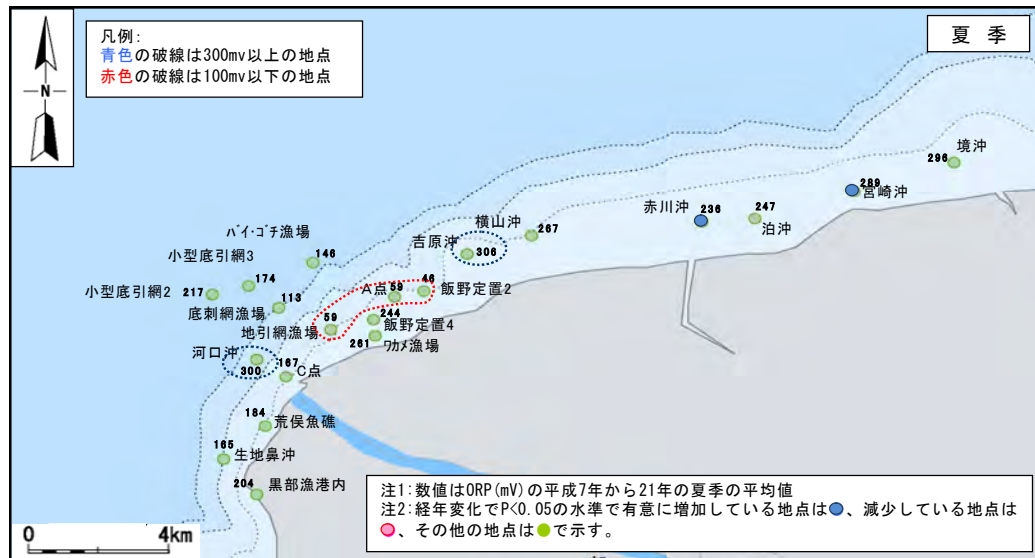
凡例:
青色の破線は300mv以上の地点
赤色の破線は100mv以下の地点

N

夏季

境沖 296
289 宮崎沖
赤川沖 236
247 泊沖
横山沖 267
吉原沖 306
バイ・ゴチ漁場 146
小型底引網3 174
小型底引網2 217
113
底刺網漁場
A点 59
46 飯野定置2
59 地引網漁場
244 飯野定置4
261 ワカメ漁場
河口沖 300
167 C点
184 荒俣魚礁
165 生地鼻沖
204 黒部漁港内

注1:数値はORP(mV)の平成7年から21年の夏季の平均値
注2:経年変化でP<0.05の水準で有意に増加している地点は●、減少している地点は●、その他の地点は●で示す。

0 4km